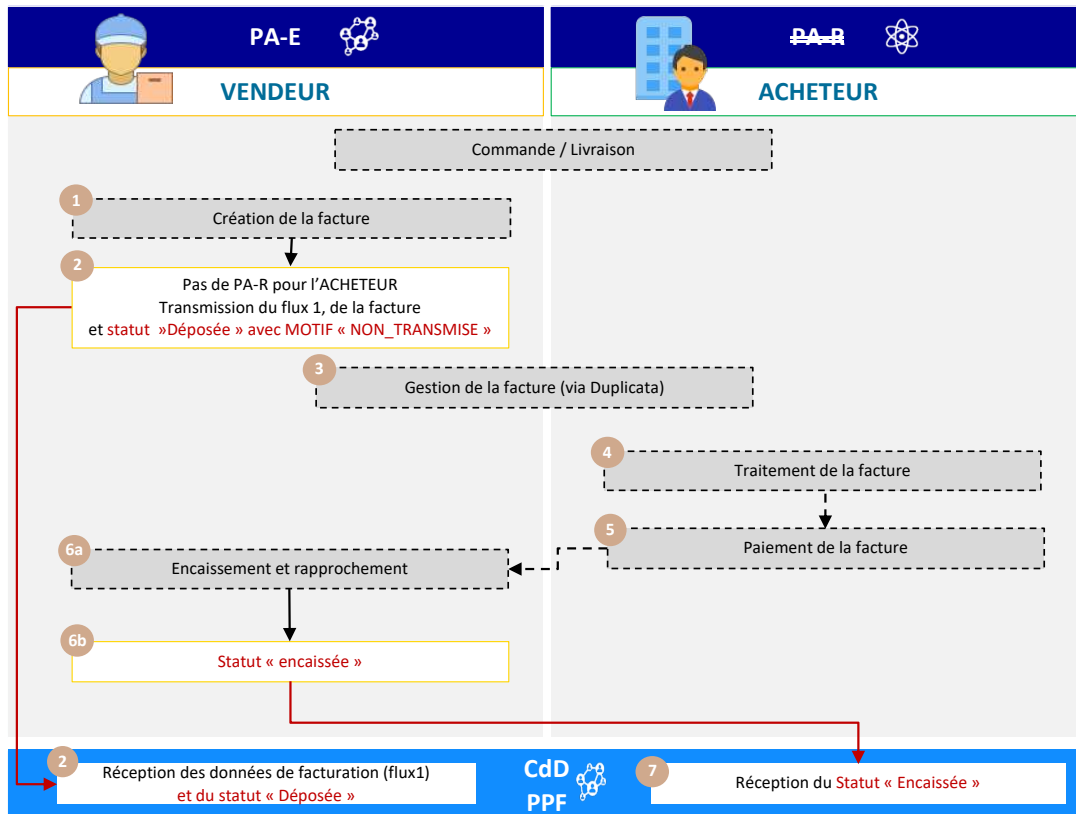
PA-E

VENDEUR

PA-R

ACHETEUR

Commande / Livraison

1

Création de la facture

2

Pas de PA-R pour l'ACHETEUR
Transmission du flux 1, de la facture
et statut »Déposée » avec MOTIF « NON_TRANSMISE »

3

Gestion de la facture (via Duplicata)

4

Traitement de la facture

5

Paiement de la facture

6a

Encaissement et rapprochement

6b

Statut « encaissée »

2

Réception des données de facturation (flux1)
et du statut « Déposée »

CdD
PPF

7

Réception du Statut « Encaissée »